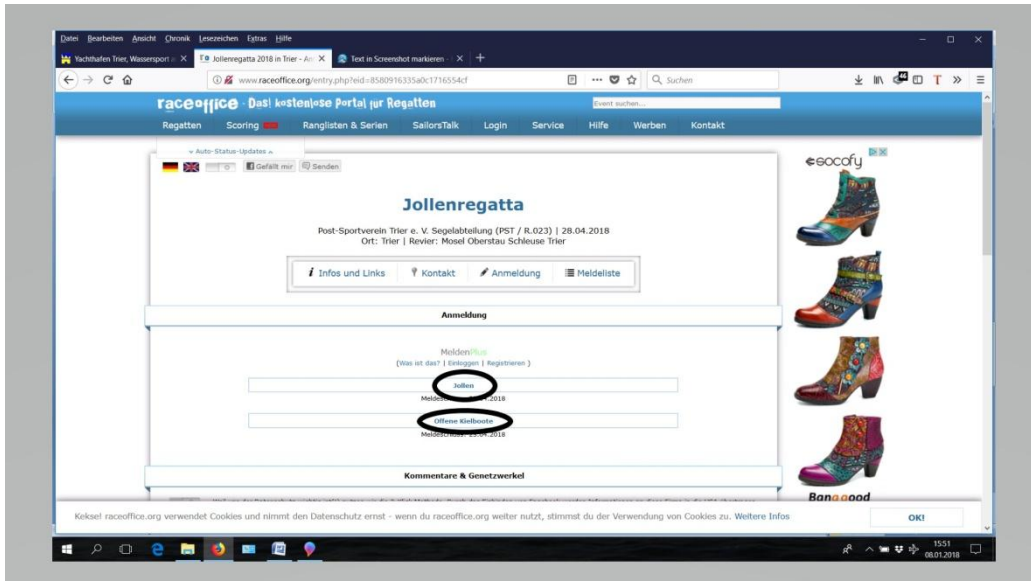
Datei Bearbeiten Ansicht Chronik Lesezeichen Extras Hilfe

Yachthafen Trier, Wassersport a ×
Jollenregatta 2018 in Trier - Ar ×
Text in Screenshot markieren ×

www.raceoffice.org/entry.php?eid=8580916335a0c1716554cf

Suchen

raceoffice - Das! kostenlose Portal für Regatten

Event suchen...

Regatten Scoring Ranglisten & Serien SailorsTalk Login Service Hilfe Werben Kontakt

Auto-Status-Updates

Gefällt mir Senden

Jollenregatta

Post-Sportverein Trier e. V. Segelabteilung (PST / R.023) | 28.04.2018
Ort: Trier | Revier: Mosel Oberstau Schleuse Trier

Infos und Links Kontakt Anmeldung Meldeliste

Anmeldung

MeldenPlus
(Was ist das? | Einloggen | Registrieren )

Jollen
Meldes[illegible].2018

Offene Kielboote
Meldeschluss: 25.04.2018

Kommentare & Genetzwerkel

Kekse! raceoffice.org verwendet Cookies und nimmt den Datenschutz ernst - wenn du raceoffice.org weiter nutzt, stimmst du der Verwendung von Cookies zu. Weitere Infos

OK!

socofy

Banggood

15:51
08.01.2018